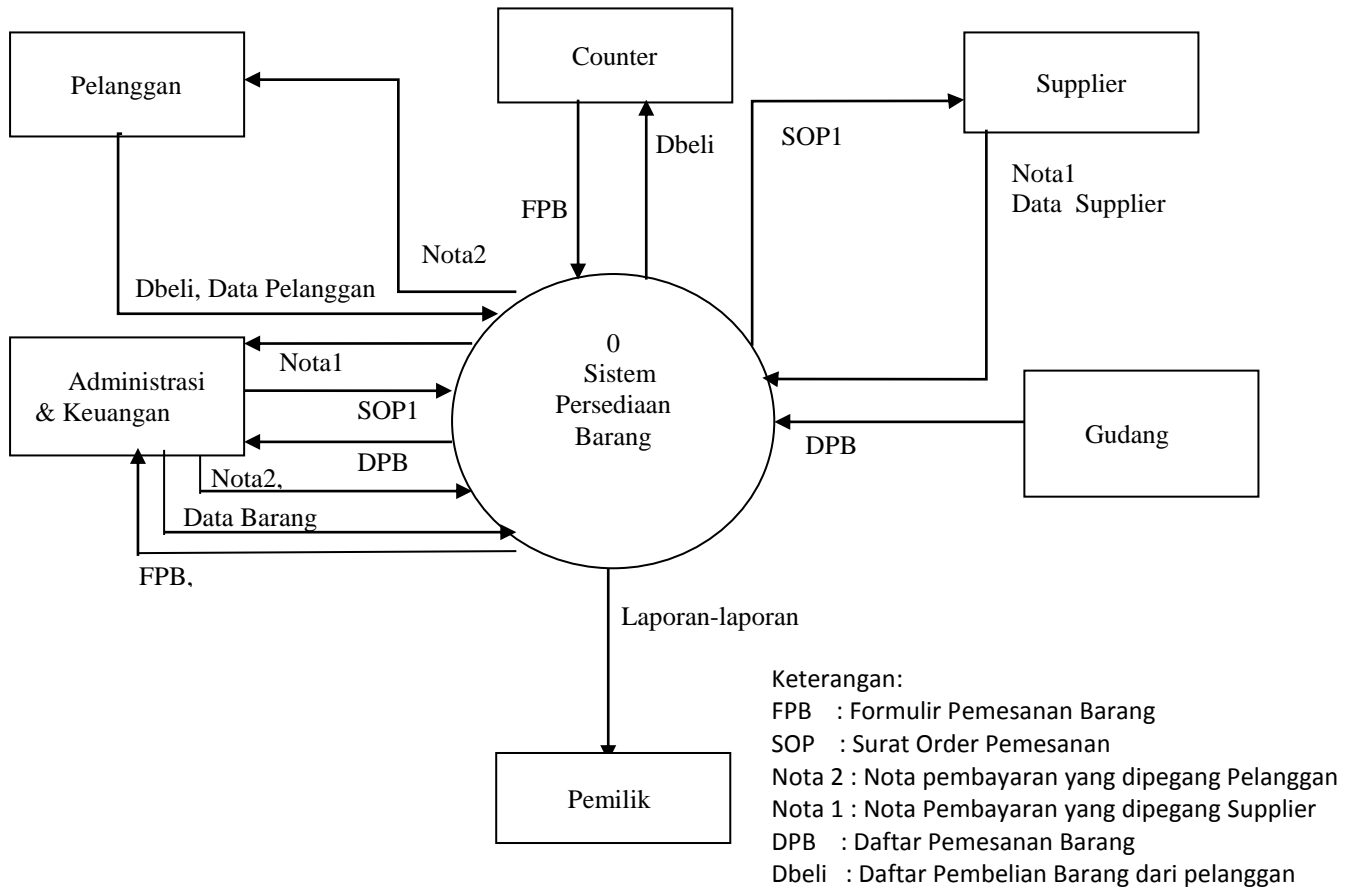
Pelanggan

Counter

Supplier

Dbeli

SOP1

FPB

Nota1
Data Supplier

Nota2

Dbeli, Data Pelanggan

0
Sistem
Persediaan
Barang

Administrasi
& Keuangan

Nota1

SOP1

DPB

Nota2,

Data Barang

FPB,

Gudang

DPB

Laporan-laporan

Pemilik

Keterangan:
FPB : Formulir Pemesanan Barang
SOP : Surat Order Pemesanan
Nota 2 : Nota pembayaran yang dipegang Pelanggan
Nota 1 : Nota Pembayaran yang dipegang Supplier
DPB : Daftar Pemesanan Barang
Dbeli : Daftar Pembelian Barang dari pelanggan